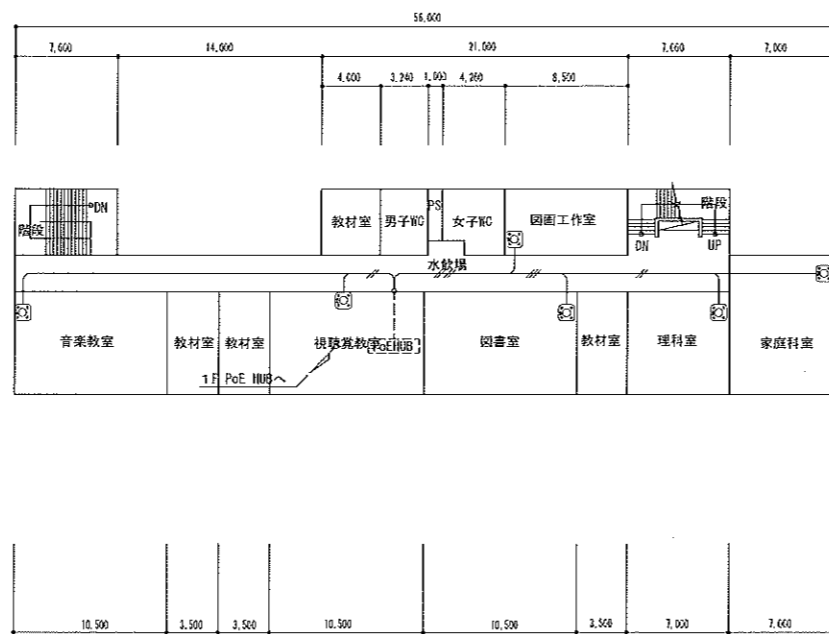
56,000

7,600
14,000
21,000
7,600
7,000

4,600
3,240
1,000
4,260
8,500

DN
階段
教材室
男子WC
PS
女子WC
図画工作室
階段
DN
UP

水飲場

音楽教室
教材室
教材室
視聴覚教室
PoEHUB
図書室
教材室
理科室
家庭科室

1F PoE HUBへ

10,500
3,500
3,500
10,500
10,500
3,500
7,000
7,000